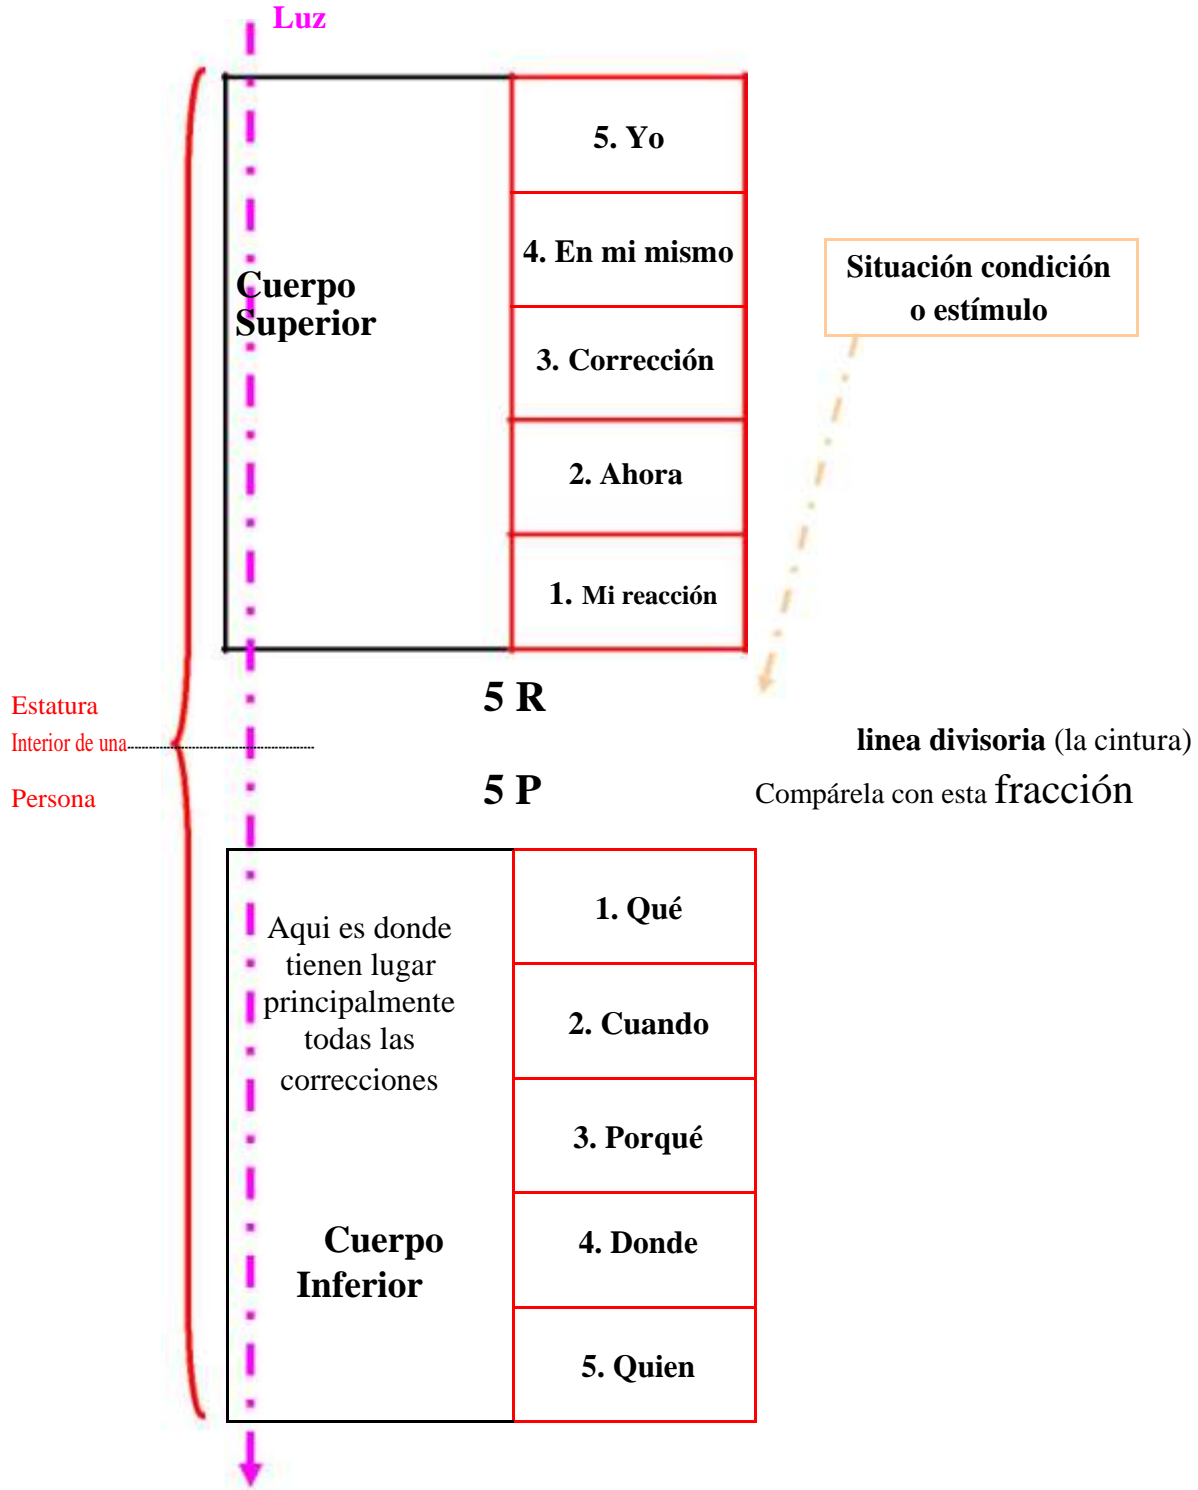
Luz

Cuerpo Superior

5. Yo

4. En mi mismo

3. Corrección

2. Ahora

1. Mi reacción

Situación condición o estímulo

5 R

Estatura

Interior de una

Persona

linea divisoria (la cintura)

5 P

Compárela con esta fracción

Aqui es donde tienen lugar principalmente todas las correcciones

Cuerpo Inferior

1. Qué

2. Cuando

3. Porqué

4. Donde

5. Quien